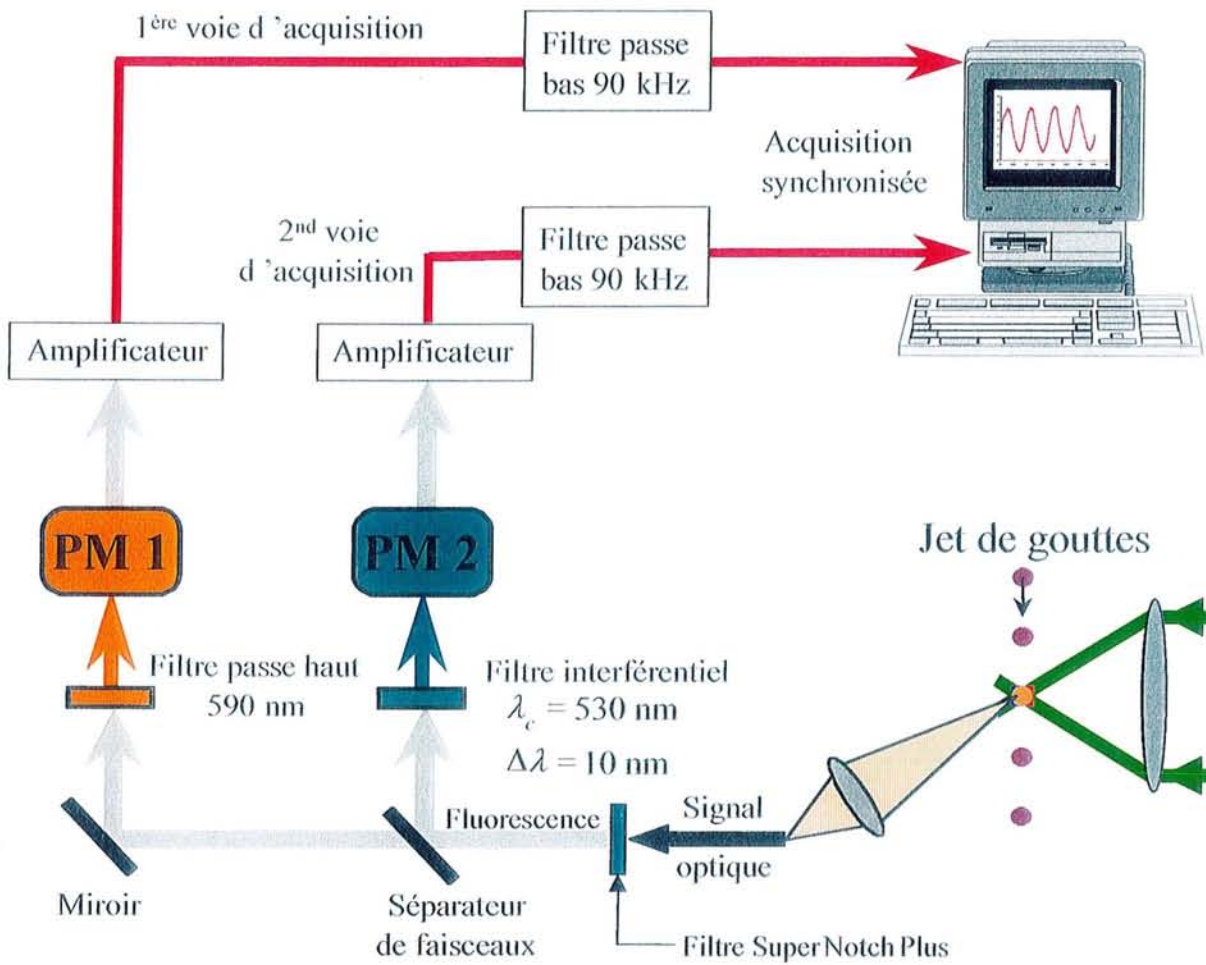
1$^{ère}$ voie d 'acquisition

Filtre passe bas 90 kHz

Acquisition synchronisée

2$^{nd}$ voie d 'acquisition

Filtre passe bas 90 kHz

Amplificateur

Amplificateur

PM 1

PM 2

Jet de gouttes

Filtre passe haut 590 nm

Filtre interférentiel
$\lambda_c = 530$ nm
$\Delta\lambda = 10$ nm

Fluorescence

Signal optique

Miroir

Séparateur de faisceaux

Filtre Super Notch Plus